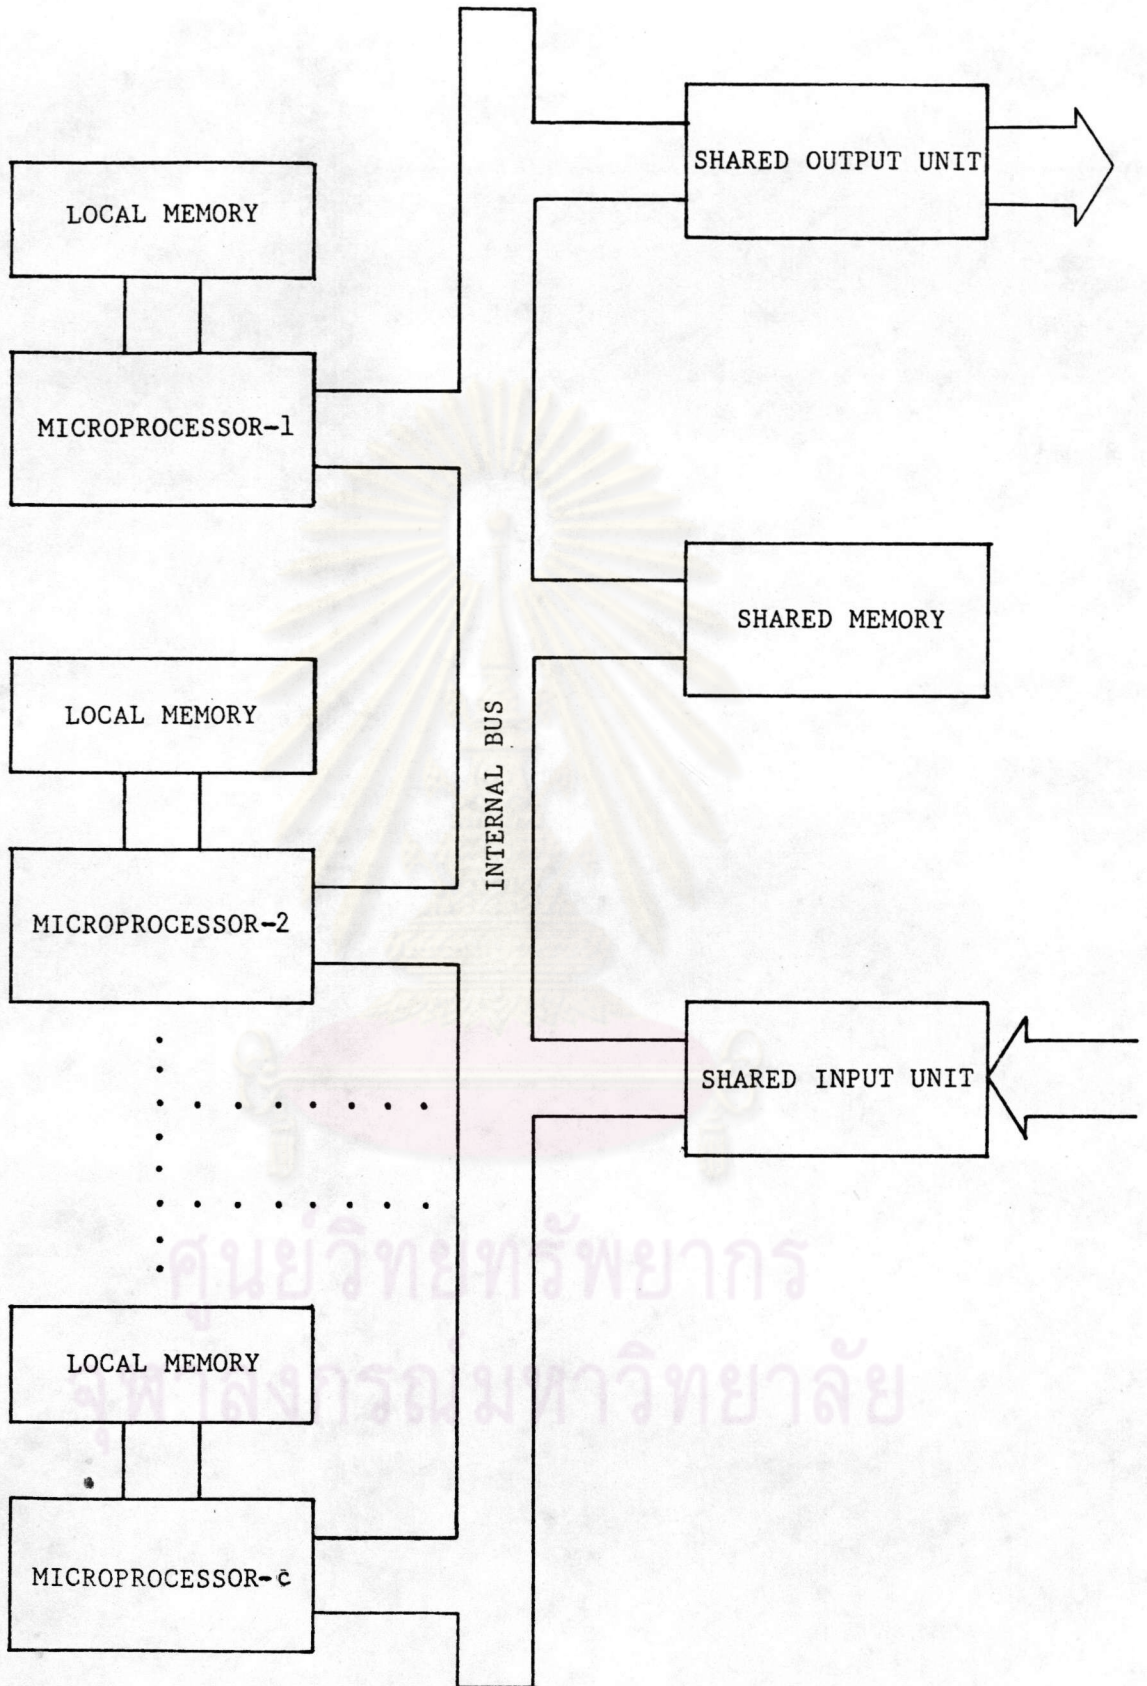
LOCAL MEMORY

MICROPROCESSOR-1

LOCAL MEMORY

MICROPROCESSOR-2

LOCAL MEMORY

MICROPROCESSOR-c

INTERNAL BUS

SHARED OUTPUT UNIT

SHARED MEMORY

SHARED INPUT UNIT

ศูนย์วิทยทรัพยากร
จุฬาลงกรณ์มหาวิทยาลัย